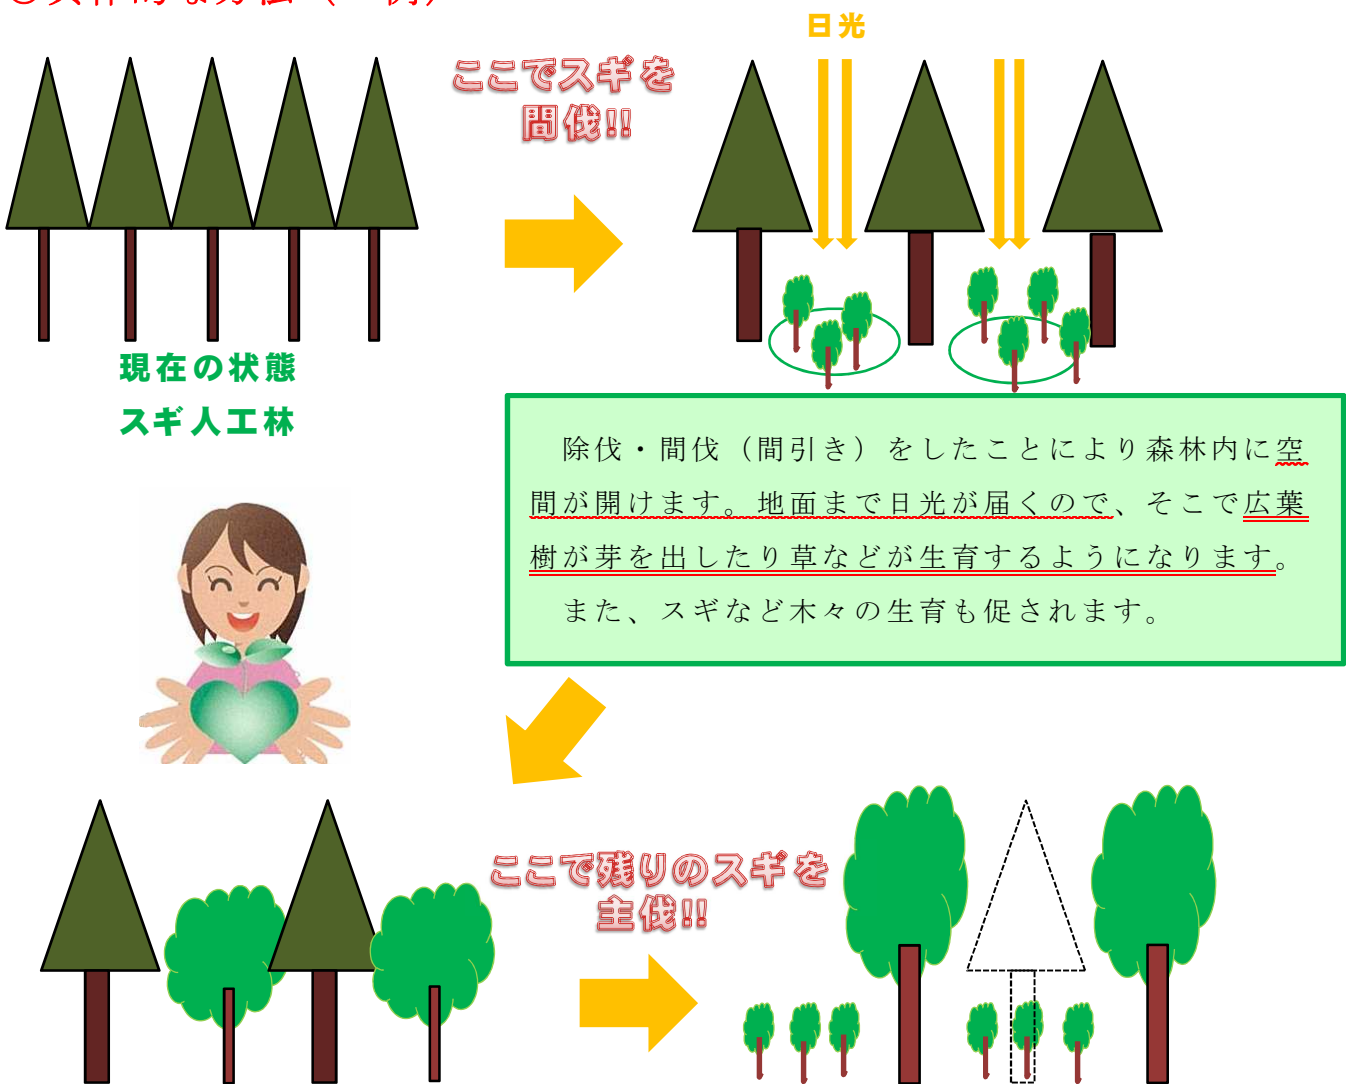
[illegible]

ここでスギを
間伐!!

日光

現在の状態
スギ人工林

除伐・間伐（間引き）をしたことにより森林内に空間が開けます。地面まで日光が届くので、そこで広葉樹が芽を出したり草などが生育するようになります。
また、スギなど木々の生育も促されます。

ここで残りのスギを
主伐!!